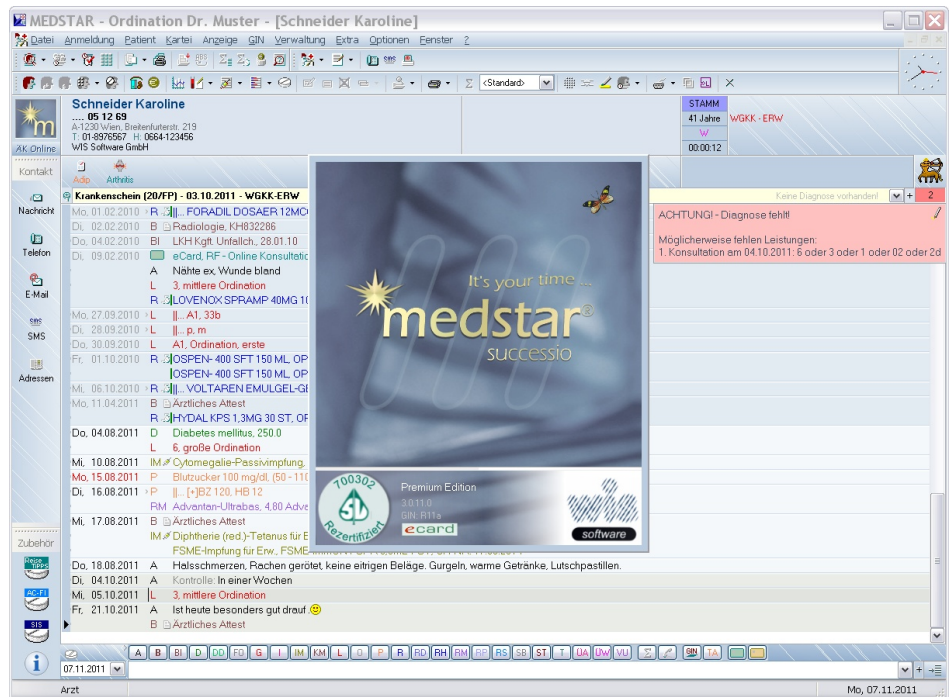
MEDSTAR - Ordination Dr. Muster - [Schneider Karoline]

Datei Anmeldung Patient Kartei Anzeige GIN Verwaltung Extra Optionen Fenster ?

<Standard>

Schneider Karoline
.... 05 12 69
A-1230 Wien, Breitenfurterstr. 219
T: 01-8976567 H: 0664-123456
WIS Software GmbH

STAMM
41 Jahre
W
00:00:12
WGKK - ERW

AK Online
Kontakt
Adip Arthritis

Nachricht
Telefon
E-Mail
SMS
SMS
Adressen

Krankenschein (20/FP) - 03.10.2011 - WGKK-ERW

Keine Diagnose vorhanden! 2

ACHTUNG! - Diagnose fehlt!

Möglicherweise fehlen Leistungen:
1. Konsultation am 04.10.2011: 6 oder 3 oder 1 oder 02 oder 2d

Mo, 01.02.2010 R ||... FORADIL DOSAER 12MC
Di, 02.02.2010 B Radiologie, KH832286
Do, 04.02.2010 Bl LKH Kgft. Unfallch., 28.01.10
Di, 09.02.2010 eCard, RF - Online Konsultatio
A Nähte ex, Wunde bland
L 3, mittlere Ordination
R LOVENOX SPRAMP 40MG 1
Mo, 27.09.2010 L ||... A1, 33b
Di, 28.09.2010 L ||... p, m
Do, 30.09.2010 L A1, Ordination, erste
Fr, 01.10.2010 R OSPEN- 400 SFT 150 ML, OP
OSPEN- 400 SFT 150 ML, OP
Mi, 06.10.2010 R ||... VOLTAREN EMULGEL-GE
Mo, 11.04.2011 B Ärztliches Attest
R HYDAL KPS 1,3MG 30 ST, OF
Do, 04.08.2011 D Diabetes mellitus, 250.0
L 6, große Ordination
Mi, 10.08.2011 IM Cytomegalie-Passivimpfung,
Mo, 15.08.2011 P Blutzucker 100 mg/dl, (50 - 110
Di, 16.08.2011 P ||... [+]BZ 120, HB 12
RM Advantan-Ultrabas, 4,80 Adve
Mi, 17.08.2011 B Ärztliches Attest
IM Diphtherie (red.)-Tetanus für E
FSME-Impfung für Erw., FSME
Do, 18.08.2011 A Halsschmerzen, Rachen gerötet, keine eitrigen Beläge. Gurgeln, warme Getränke, Lutschpastillen.
Di, 04.10.2011 A Kontrolle: In einer Wochen
Mi, 05.10.2011 L 3, mittlere Ordination
Fr, 21.10.2011 A Ist heute besonders gut drauf
B Ärztliches Attest

It's your time ...
medstar®
successio
700302
SL
Rezertifiziert
Premium Edition
3.0.11.0
GIN: R11a
ecard
software

Zubehör
Reise TIPPS
AC-FI
SIS

A B BI D DD FO G I IM KM L O P R RD RH RM RP RS SB ST T UA UW VU SIN TA

07.11.2011

Arzt
Mo, 07.11.2011